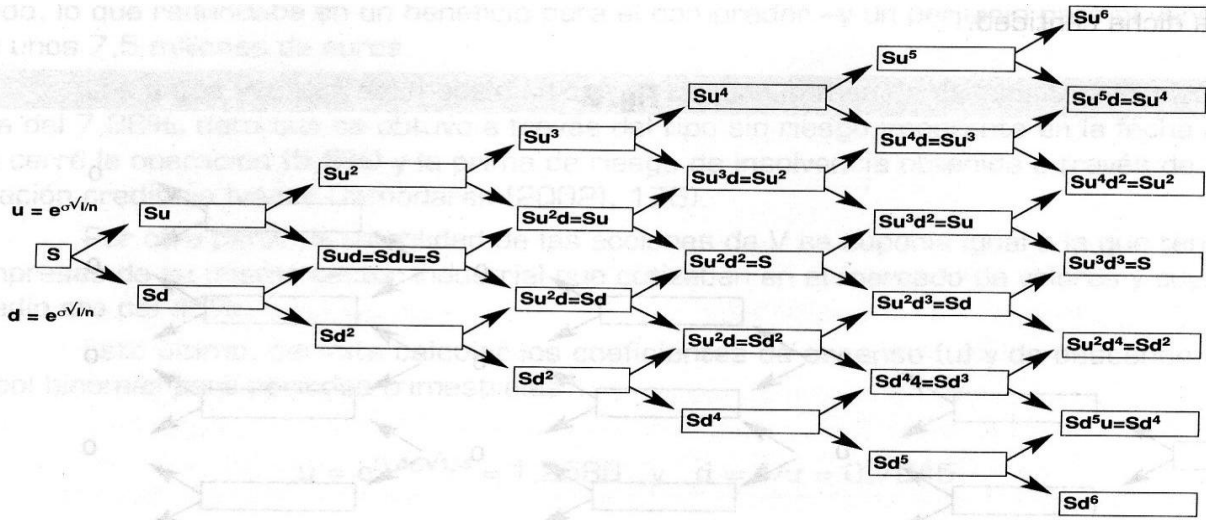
$u = e^{\sigma\sqrt{t/n}}$

$d = e^{\sigma\sqrt{t/n}}$

S

Su

Sd

Su$^2$

Sud=Sdu=S

Sd$^2$

Su$^3$

Su$^2$d=Su

Su$^2$d=Sd

Sd$^2$

Su$^4$

Su$^3$d=Su$^2$

Su$^2$d$^2$=S

Su$^2$d=Sd$^2$

Sd$^4$

Su$^5$

Su$^4$d=Su$^3$

Su$^3$d$^2$=Su

Su$^2$d$^3$=Sd

Sd$^4$4=Sd$^3$

Sd$^5$

Su$^6$

Su$^5$d=Su$^4$

Su$^4$d$^2$=Su$^2$

Su$^3$d$^3$=S

Su$^2$d$^4$=Sd$^2$

Sd$^5$u=Sd$^4$

Sd$^6$